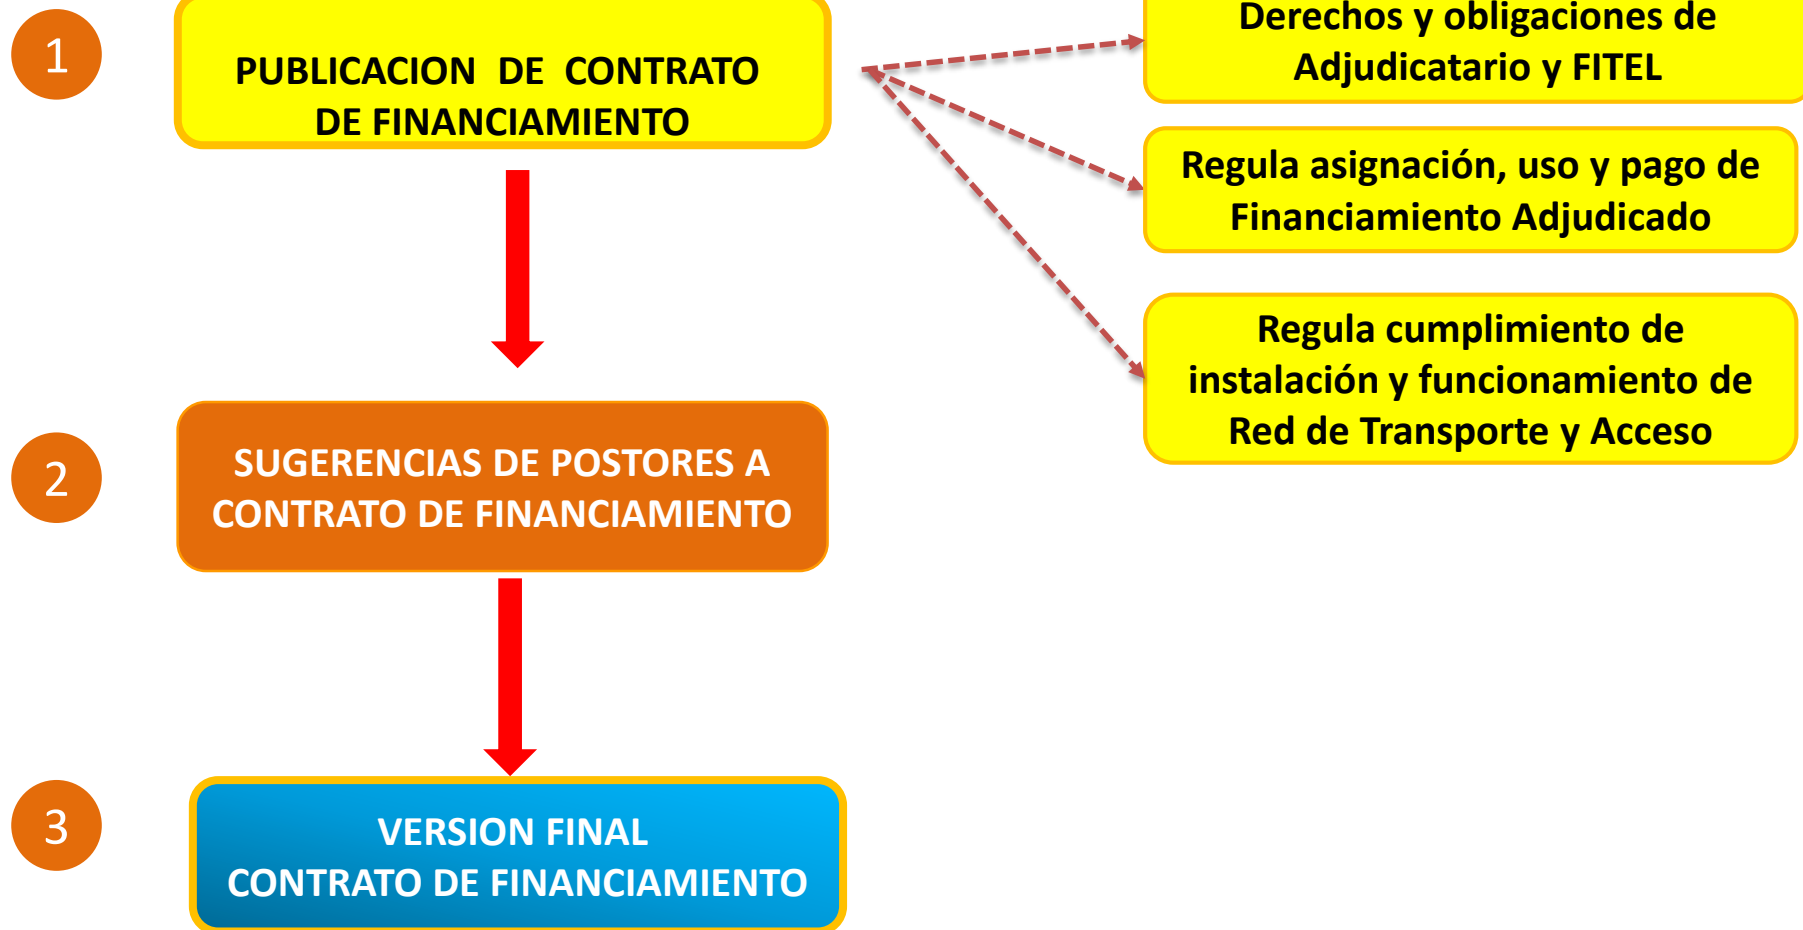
1

PUBLICACION DE CONTRATO DE FINANCIAMIENTO

Derechos y obligaciones de Adjudicatario y FITEL

Regula asignación, uso y pago de Financiamiento Adjudicado

Regula cumplimiento de instalación y funcionamiento de Red de Transporte y Acceso

2

SUGERENCIAS DE POSTORES A CONTRATO DE FINANCIAMIENTO

3

VERSION FINAL CONTRATO DE FINANCIAMIENTO